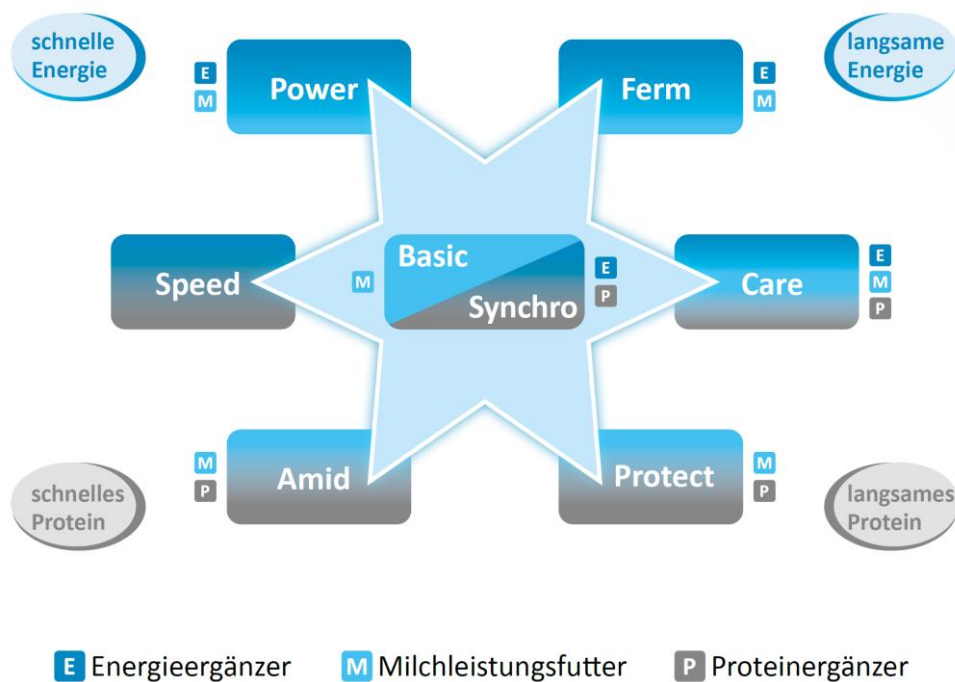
schnelle Energie

E
M
Power

Ferm
E
M

langsame Energie

Speed

M

Basic
Synchro
E
P

Care
E
M
P

M
P
Amid

Protect
M
P

schnelles Protein

langsames Protein

E Energieergänzer M Milchleistungsfutter P Proteinergänzer